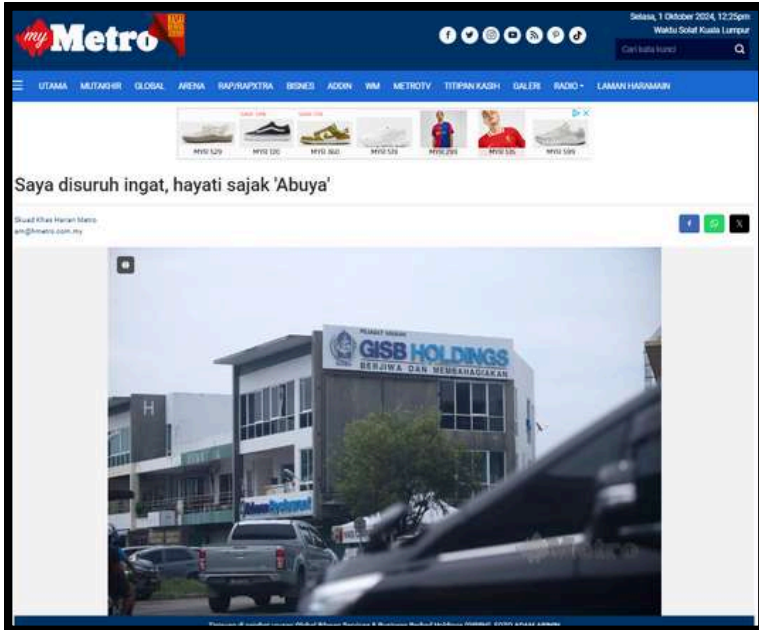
my Metro

Selasa, 1 Oktober 2024, 12:25pm
Waktu Solat Kuala Lumpur
Cari kata kunci

UTAMA MUTAKHIR GLOBAL ARENA RAP/RAPXTRA BISNES ADDIN WM METROTV TITIPAN KASIH GALERI RADIO LAMAN HARAMAIN

MYR 529 MYR 120 MYR 360 MYR 535 MYR 299 MYR 535 MYR 599

Saya disuruh ingat, hayati sajak 'Abuya'

Skuad Khas Harian Metro
am@hmetro.com.my

PEJABAT URUSAN
GISB HOLDINGS
BERJIWA DAN MEMBAHAGIAKAN

H

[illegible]